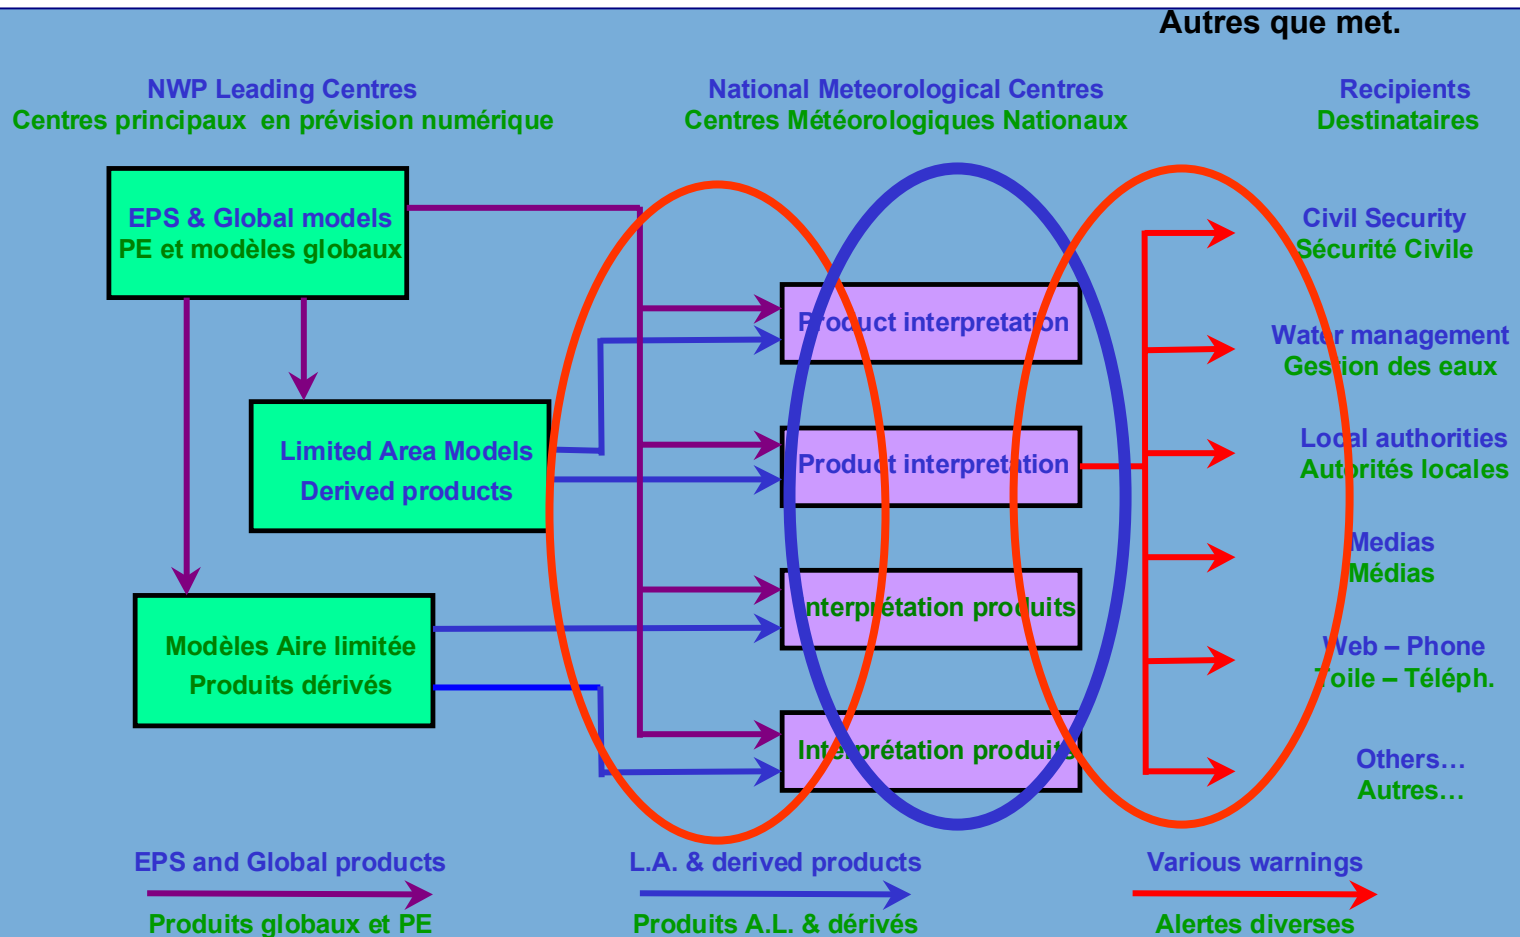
Autres que met.

NWP Leading Centres
Centres principaux en prévision numérique

National Meteorological Centres
Centres Météorologiques Nationaux

Recipients
Destinataires

EPS & Global models
PE et modèles globaux

Limited Area Models
Derived products

Modèles Aire limitée
Produits dérivés

Product interpretation

Product interpretation

Interprétation produits

Interprétation produits

Civil Security
Sécurité Civile

Water management
Gestion des eaux

Local authorities
Autorités locales

Medias
Médias

Web – Phone
Toile – Téléph.

Others…
Autres…

EPS and Global products
Produits globaux et PE

L.A. & derived products
Produits A.L. & dérivés

Various warnings
Alertes diverses